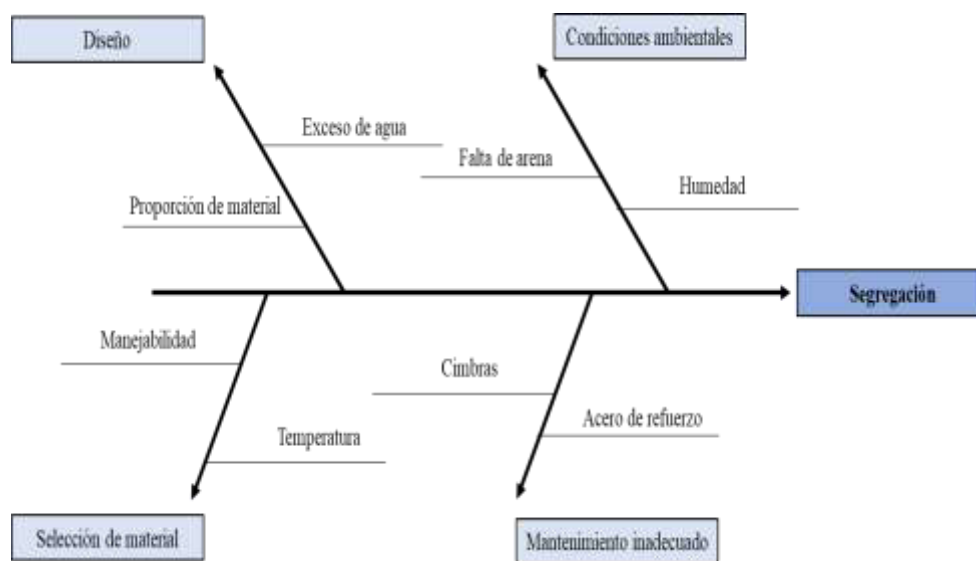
Diseño

Condiciones ambientales

Exceso de agua

Falta de arena

Humedad

Proporción de material

Segregación

Manejabilidad

Cimbras

Acero de refuerzo

Temperatura

Selección de material

Mantenimiento inadecuado